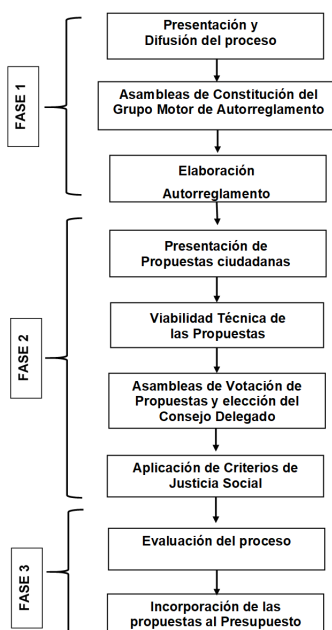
FASE 1

Presentación y Difusión del proceso

Asambleas de Constitución del Grupo Motor de Autorreglamento

Elaboración Autorreglamento

FASE 2

Presentación de Propuestas ciudadanas

Viabilidad Técnica de las Propuestas

Asambleas de Votación de Propuestas y elección del Consejo Delegado

Aplicación de Criterios de Justicia Social

FASE 3

Evaluación del proceso

Incorporación de las propuestas al Presupuesto